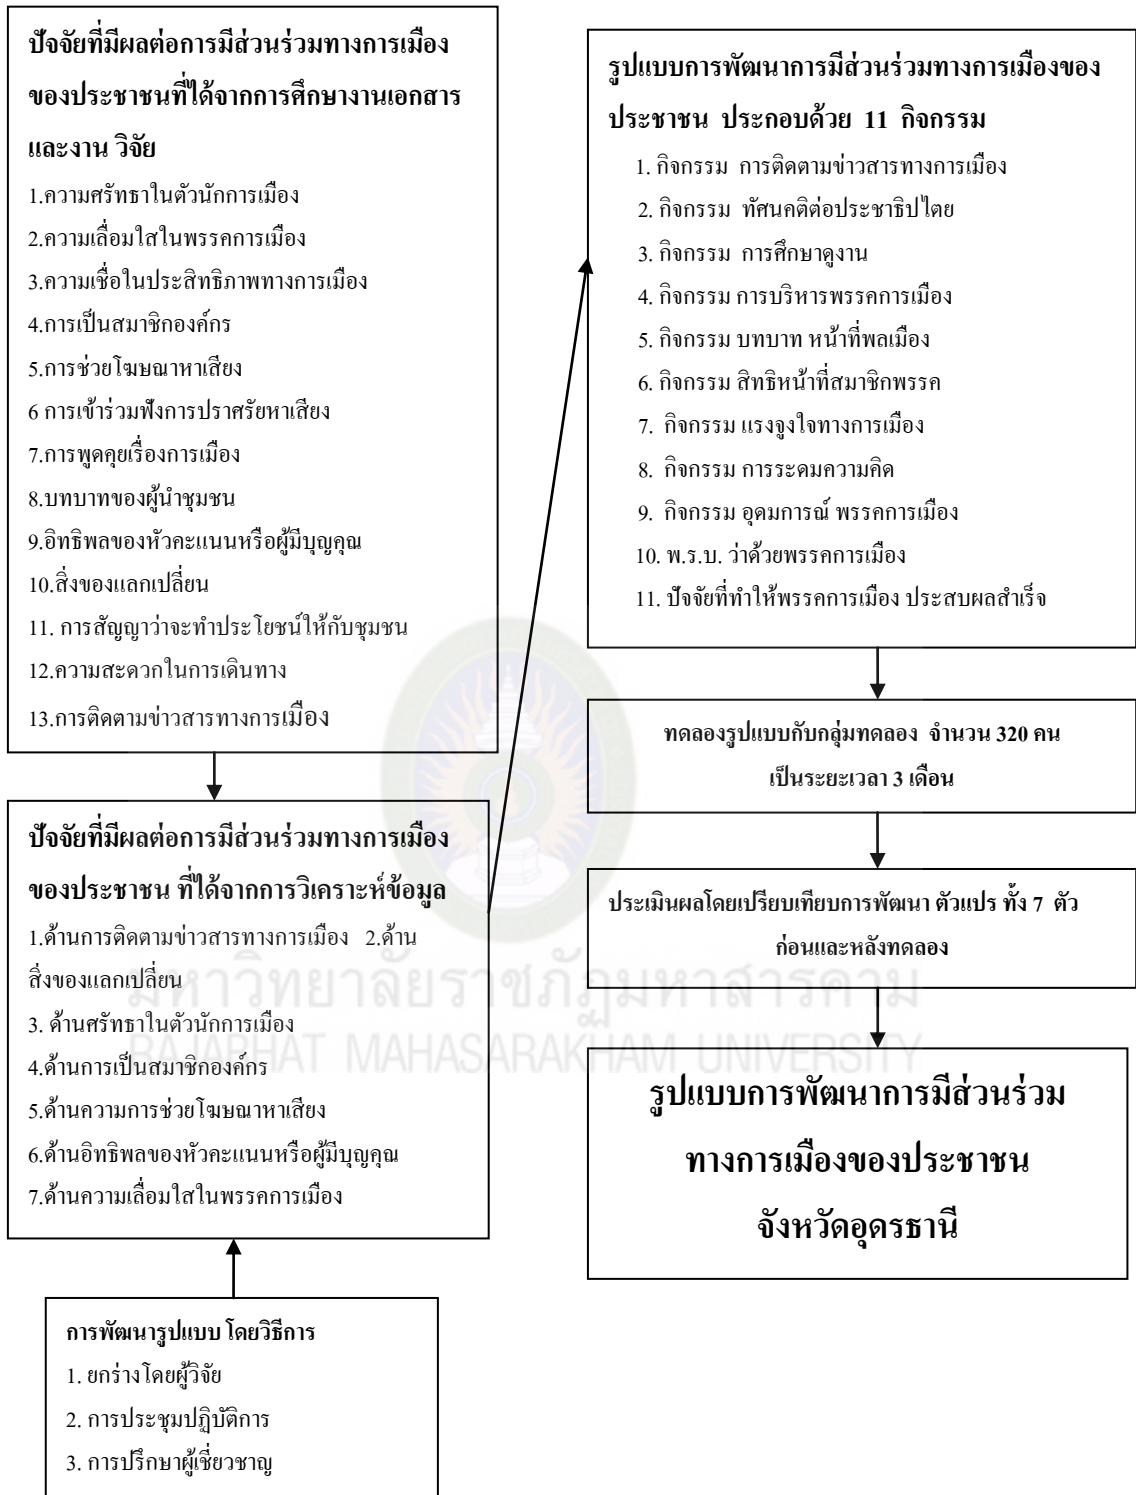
ปัจจัยที่มีผลต่อการมีส่วนร่วมทางการเมืองของประชาชนที่ได้จากการศึกษางานเอกสารและงาน วิจัย

1.ความศรัทธาในตัวนักการเมือง
2.ความเลื่อมใสในพรรคการเมือง
3.ความเชื่อในประสิทธิภาพทางการเมือง
4.การเป็นสมาชิกองค์กร
5.การช่วยโฆษณาหาเสียง
6 การเข้าร่วมฟังการปราศรัยหาเสียง
7.การพูดคุยเรื่องการเมือง
8.บทบาทของผู้นำชุมชน
9.อิทธิพลของหัวคะแนนหรือผู้มีบุญคุณ
10.สิ่งของแลกเปลี่ยน
11. การสัญญาว่าจะทำประโยชน์ให้กับชุมชน
12.ความสะดวกในการเดินทาง
13.การติดตามข่าวสารทางการเมือง

ปัจจัยที่มีผลต่อการมีส่วนร่วมทางการเมืองของประชาชน ที่ได้จากการวิเคราะห์ข้อมูล

1.ด้านการติดตามข่าวสารทางการเมือง 2.ด้านสิ่งของแลกเปลี่ยน
3. ด้านศรัทธาในตัวนักการเมือง
4.ด้านการเป็นสมาชิกองค์กร
5.ด้านความการช่วยโฆษณาหาเสียง
6.ด้านอิทธิพลของหัวคะแนนหรือผู้มีบุญคุณ
7.ด้านความเลื่อมใสในพรรคการเมือง

การพัฒนารูปแบบ โดยวิธีการ
1. ยกร่างโดยผู้วิจัย
2. การประชุมปฏิบัติการ
3. การปรึกษาผู้เชี่ยวชาญ

รูปแบบการพัฒนาการมีส่วนร่วมทางการเมืองของประชาชน ประกอบด้วย 11 กิจกรรม

1. กิจกรรม การติดตามข่าวสารทางการเมือง
2. กิจกรรม ทัศนคติต่อประชาธิปไตย
3. กิจกรรม การศึกษาดูงาน
4. กิจกรรม การบริหารพรรคการเมือง
5. กิจกรรม บทบาท หน้าที่พลเมือง
6. กิจกรรม สิทธิหน้าที่สมาชิกพรรค
7. กิจกรรม แรงจูงใจทางการเมือง
8. กิจกรรม การระดมความคิด
9. กิจกรรม อุดมการณ์ พรรคการเมือง
10. พ.ร.บ. ว่าด้วยพรรคการเมือง
11. ปัจจัยที่ทำให้พรรคการเมือง ประสบผลสำเร็จ

ทดลองรูปแบบกับกลุ่มทดลอง จำนวน 320 คน เป็นระยะเวลา 3 เดือน

ประเมินผลโดยเปรียบเทียบการพัฒนา ตัวแปร ทั้ง 7 ตัว ก่อนและหลังทดลอง

รูปแบบการพัฒนาการมีส่วนร่วมทางการเมืองของประชาชน จังหวัดอุดรธานี

มหาวิทยาลัยราชภัฏมหาสารคาม
RAJABHAT MAHASARAKHAM UNIVERSITY